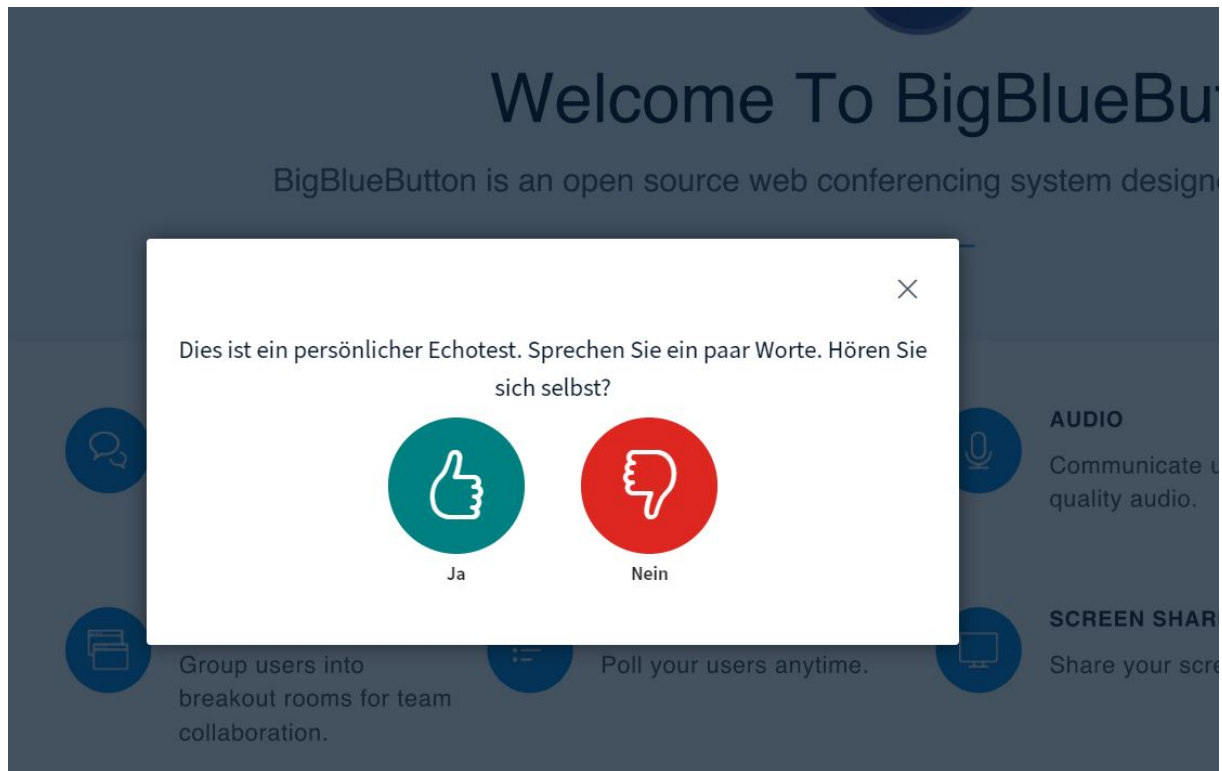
Welcome To BigBlueBut

BigBlueButton is an open source web conferencing system designe

Dies ist ein persönlicher Echotest. Sprechen Sie ein paar Worte. Hören Sie sich selbst?

Ja

Nein

AUDIO

Communicate u quality audio.

SCREEN SHAR

Group users into breakout rooms for team collaboration.

Poll your users anytime.

Share your scre